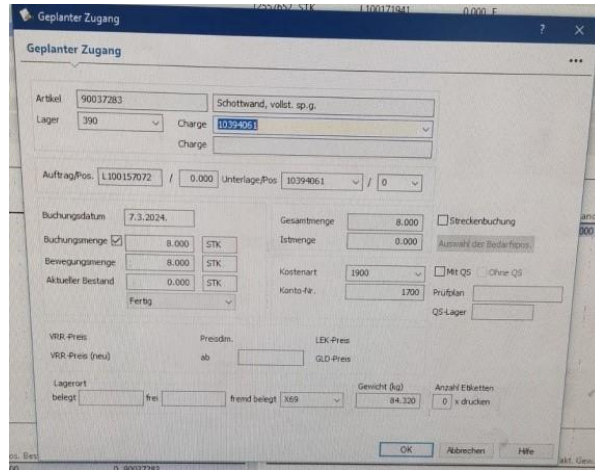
Geplanter Zugang

Geplanter Zugang

Artikel 90037283 Schottwand, vollst. sp.g.
Lager 390 Charge 10394061
Charge

Auftrag/Pos. L100157072 / 0.000 Unterlage/Pos 10394061 / 0

Buchungsdatum 7.3.2024.
Buchungsmenge 8.000 STK
Bewegungsmenge 8.000 STK
Aktueller Bestand 0.000 STK
Fertig

Gesamtmenge 8.000
Istmenge 0.000
Streckenbuchung
Auswahl der Bedarfspos.

Kostenart 1900
Konto-Nr. 1700
Mit QS Ohne QS
Prüfplan
QS-Lager

VRR-Preis
VRR-Preis (neu)
Preisdm.
ab
LEK-Preis
GLD-Preis

Lagerort
belegt frei fremd belegt X69
Gewicht (kg) 84.320
Anzahl Etiketten 0 x drucken

OK Abbrechen Hilfe